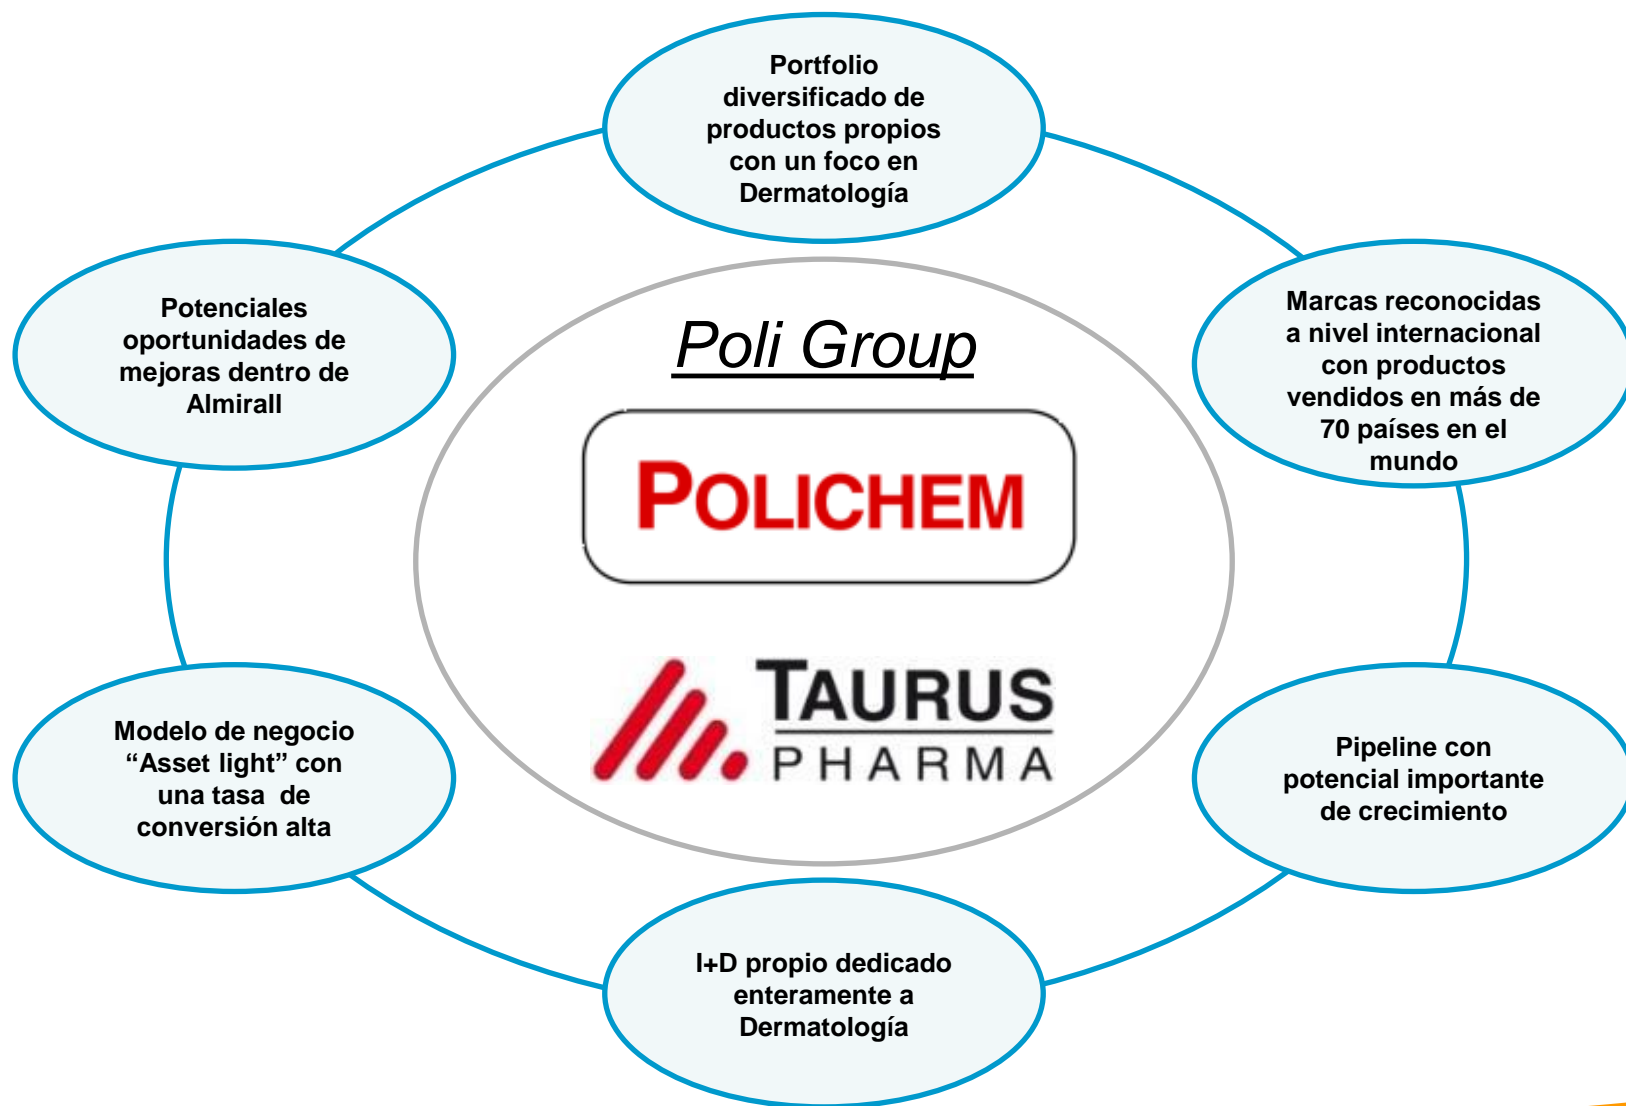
Portfolio diversificado de productos propios con un foco en Dermatología

Marcas reconocidas a nivel internacional con productos vendidos en más de 70 países en el mundo

Pipeline con potencial importante de crecimiento

I+D propio dedicado enteramente a Dermatología

Modelo de negocio “Asset light” con una tasa de conversión alta

Potenciales oportunidades de mejoras dentro de Almirall

Poli Group

POLICHEM

TAURUS PHARMA